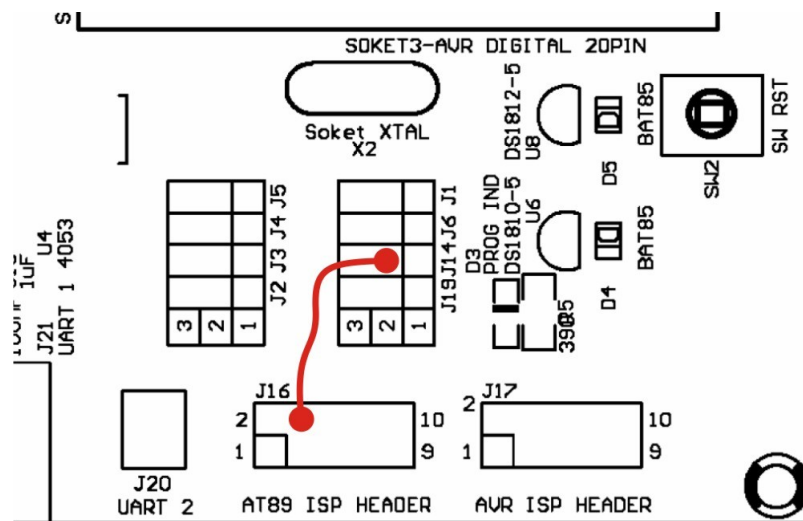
S

SOKET3-AVR DIGITAL 20PIN

Soket XTAL
X2

DS1812-5
U8

BAT85

D5

SW RST

SW2

PROG IND
DS1810-5
U6

BAT85

D3

D4

390

R5

J2 J3 J4 J5

J19J14J6 J1

3 2 1

3 2 1

100nF
1uF
U4
UART 1 4053
J21

J16
2
1
10
9
AT89 ISP HEADER

J17
2
10
9
AVR ISP HEADER

J20
UART 2